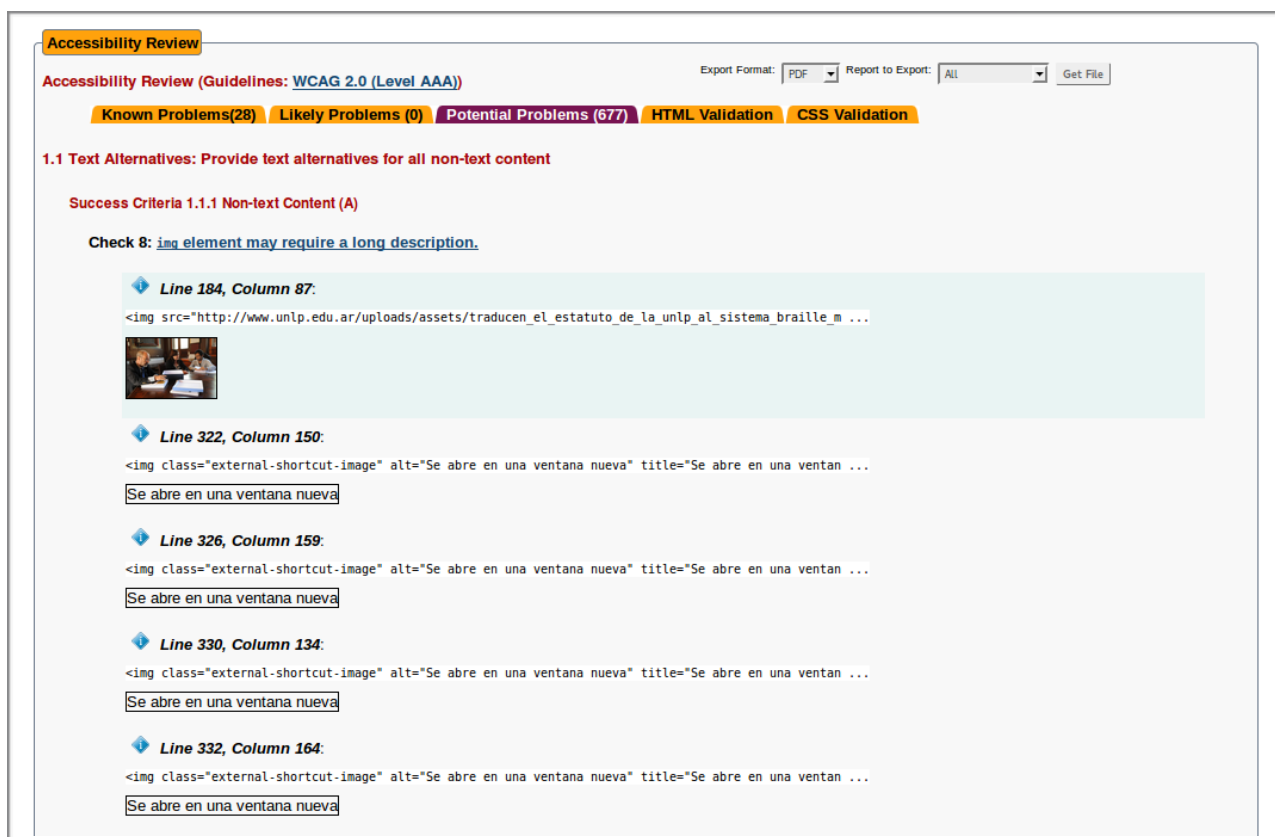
Accessibility Review

Accessibility Review (Guidelines: WCAG 2.0 (Level AAA))

Export Format: PDF Report to Export: All Get File

Known Problems(28) Likely Problems (0) Potential Problems (677) HTML Validation CSS Validation

1.1 Text Alternatives: Provide text alternatives for all non-text content

Success Criteria 1.1.1 Non-text Content (A)

Check 8: img element may require a long description.

Line 184, Column 87:

<img src="http://www.unlp.edu.ar/uploads/assets/traducen_el_estatuto_de_la_unlp_al_sistema_braille_m ...

Line 322, Column 150:

<img class="external-shortcut-image" alt="Se abre en una ventana nueva" title="Se abre en una ventan ...

Se abre en una ventana nueva

Line 326, Column 159:

<img class="external-shortcut-image" alt="Se abre en una ventana nueva" title="Se abre en una ventan ...

Se abre en una ventana nueva

Line 330, Column 134:

<img class="external-shortcut-image" alt="Se abre en una ventana nueva" title="Se abre en una ventan ...

Se abre en una ventana nueva

Line 332, Column 164:

<img class="external-shortcut-image" alt="Se abre en una ventana nueva" title="Se abre en una ventan ...

Se abre en una ventana nueva